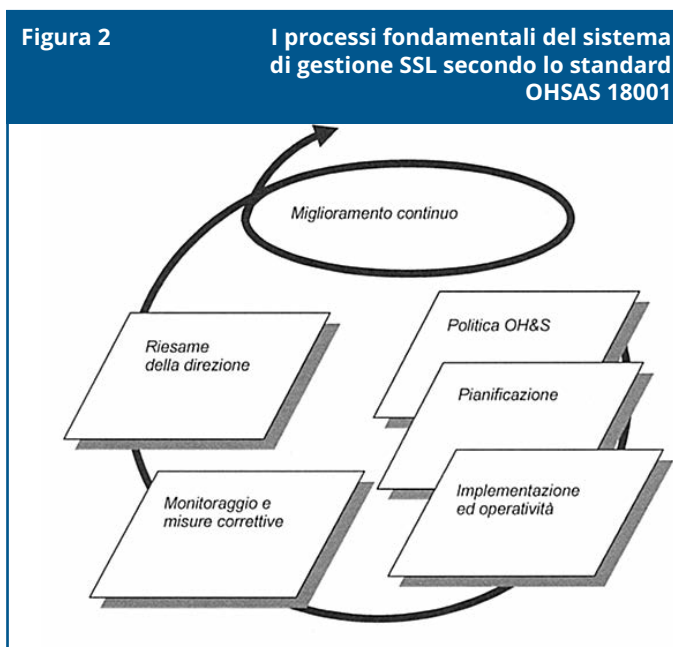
Figura 2

I processi fondamentali del sistema di gestione SSL secondo lo standard OHSAS 18001

Miglioramento continuo

Riesame della direzione

Politica OH&S

Pianificazione

Monitoraggio e misure correttive

Implementazione ed operatività